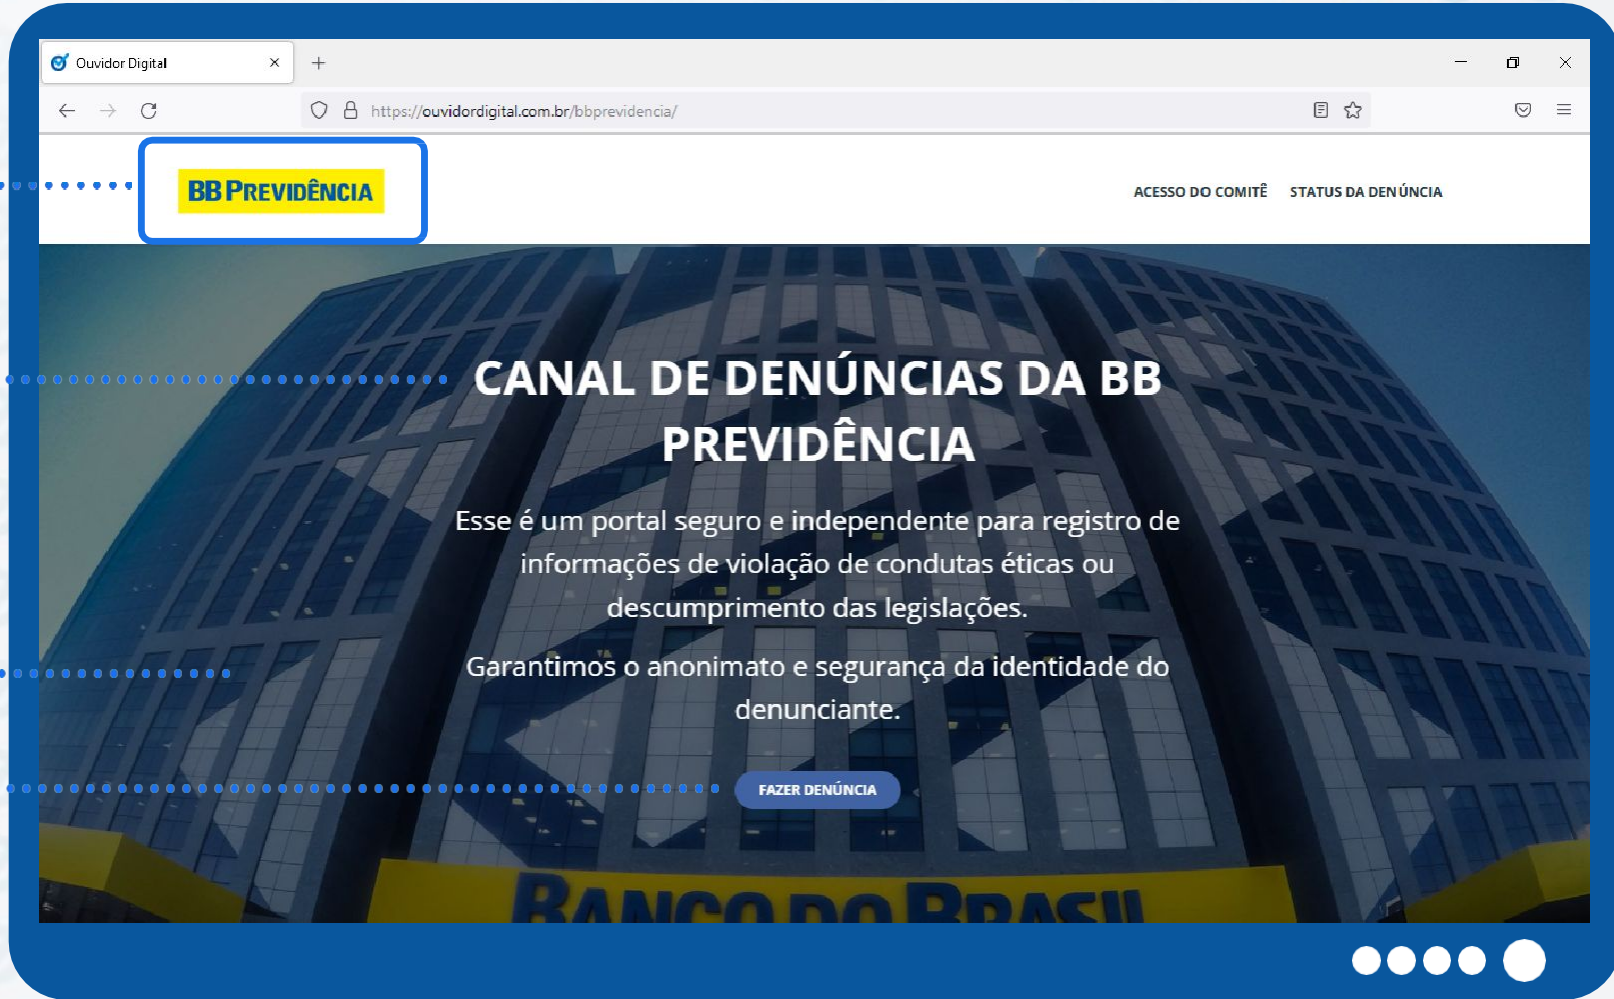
Ouvidor Digital

https://ouvidordigital.com.br/bbprevidencia/

BB PREVIDÊNCIA

ACESSO DO COMITÊ

STATUS DA DENÚNCIA

CANAL DE DENÚNCIAS DA BB PREVIDÊNCIA

Esse é um portal seguro e independente para registro de informações de violação de condutas éticas ou descumprimento das legislações.

Garantimos o anonimato e segurança da identidade do denunciante.

FAZER DENÚNCIA

BANCO DO BRASIL